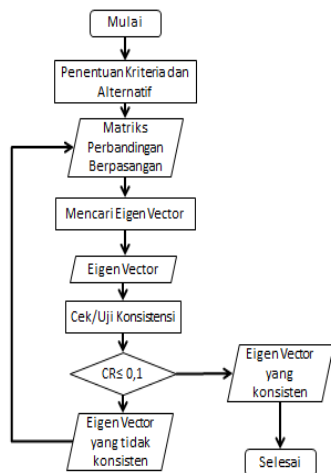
Mulai

Penentuan Kriteria dan Alternatif

Matriks Perbandingan Berpasangan

Mencari Eigen Vector

Eigen Vector

Cek/Uji Konsistensi

CR≤ 0,1

Eigen Vector yang konsisten

Eigen Vector yang tidak konsisten

Selesai